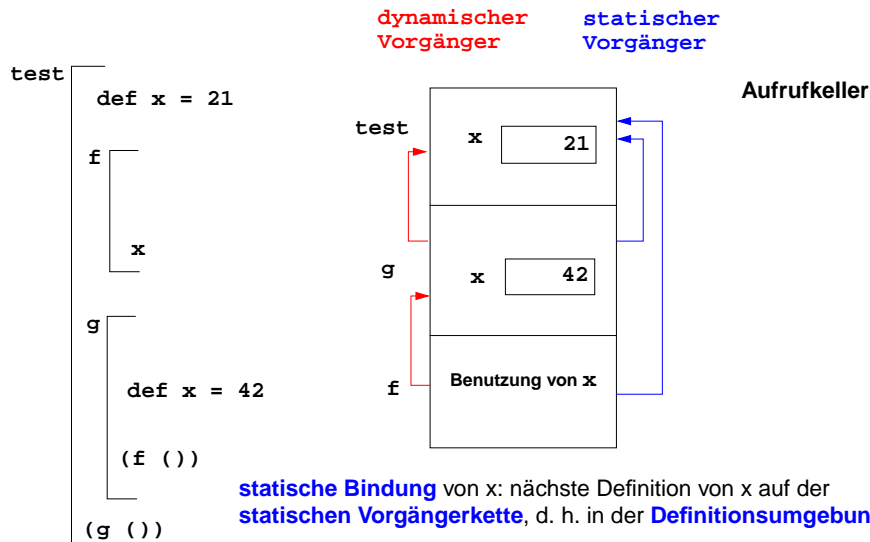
dynamischer Vorgänger

statischer Vorgänger

test

def x = 21

f

x

g

def x = 42

(f ())

(g ())

Aufrufkeller

test

x 21

g

x 42

f

Benutzung von x

statische Bindung von x: nächste Definition von x auf der statischen Vorgängerkette, d. h. in der Definitionsumgebun